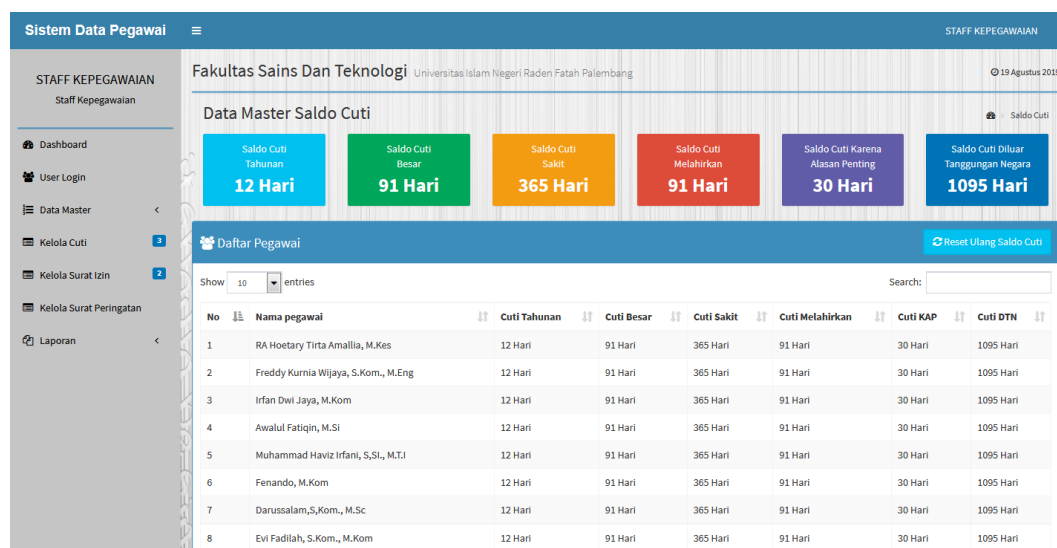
Sistem Data Pegawai ≡ STAFF KEPEGAWAIAN

STAFF KEPEGAWAIAN
Staff Kepegawaian

Dashboard
User Login
Data Master
Kelola Cuti 3
Kelola Surat Izin 2
Kelola Surat Peringatan
Laporan

Fakultas Sains Dan Teknologi Universitas Islam Negeri Raden Fatah Palembang
19 Agustus 2019

Data Master Saldo Cuti
Saldo Cuti

Saldo Cuti Tahunan
12 Hari

Saldo Cuti Besar
91 Hari

Saldo Cuti Sakit
365 Hari

Saldo Cuti Melahirkan
91 Hari

Saldo Cuti Karena Alasan Penting
30 Hari

Saldo Cuti Diluar Tanggungan Negara
1095 Hari

Daftar Pegawai
Reset Ulang Saldo Cuti

Show 10 entries
Search:

| No | Nama pegawai | Cuti Tahunan | Cuti Besar | Cuti Sakit | Cuti Melahirkan | Cuti KAP | Cuti DTN |
|---|---|---|---|---|---|---|---|
| 1 | RA Hoetary Tirta Amallia, M.Kes | 12 Hari | 91 Hari | 365 Hari | 91 Hari | 30 Hari | 1095 Hari |
| 2 | Freddy Kurnia Wijaya, S.Kom., M.Eng | 12 Hari | 91 Hari | 365 Hari | 91 Hari | 30 Hari | 1095 Hari |
| 3 | Irfan Dwi Jaya, M.Kom | 12 Hari | 91 Hari | 365 Hari | 91 Hari | 30 Hari | 1095 Hari |
| 4 | Awalul Fatiqin, M.Si | 12 Hari | 91 Hari | 365 Hari | 91 Hari | 30 Hari | 1095 Hari |
| 5 | Muhammad Haviz Irfani, S,SI., M.T.I | 12 Hari | 91 Hari | 365 Hari | 91 Hari | 30 Hari | 1095 Hari |
| 6 | Fenando, M.Kom | 12 Hari | 91 Hari | 365 Hari | 91 Hari | 30 Hari | 1095 Hari |
| 7 | Darussalam,S,Kom., M.Sc | 12 Hari | 91 Hari | 365 Hari | 91 Hari | 30 Hari | 1095 Hari |
| 8 | Evi Fadilah, S.Kom., M.Kom | 12 Hari | 91 Hari | 365 Hari | 91 Hari | 30 Hari | 1095 Hari |